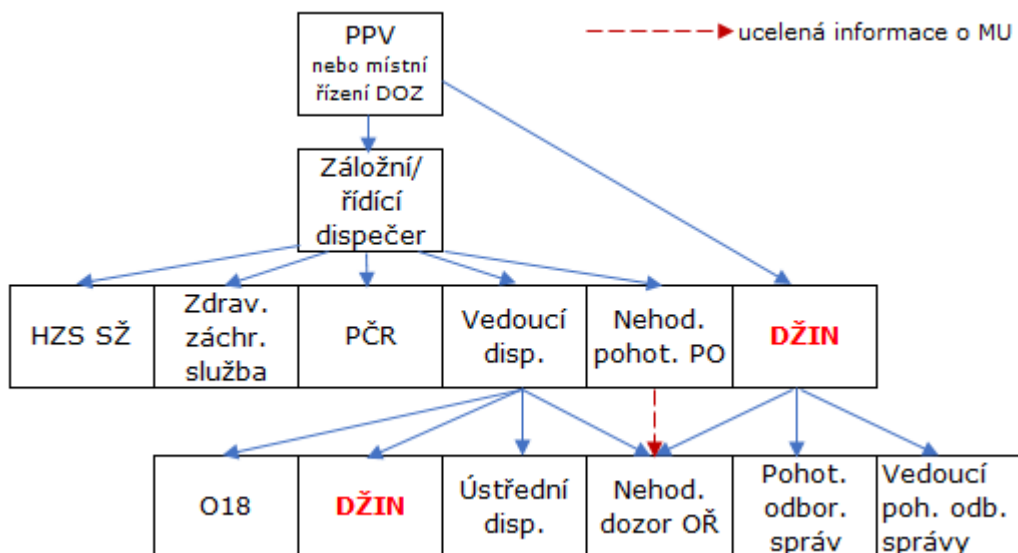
PPV
nebo místní řízení DOZ

ucelená informace o MU

Záložní/ řídící dispečer

| HZS SŽ | Zdrav. záchr. služba | PČR | Vedoucí disp. | Nehod. pohot. PO | DŽIN |
|---|---|---|---|---|---|

| O18 | DŽIN | Ústřední disp. | Nehod. dozor OŘ | Pohot. odbor. správ | Vedoucí poh. odb. správy |
|---|---|---|---|---|---|